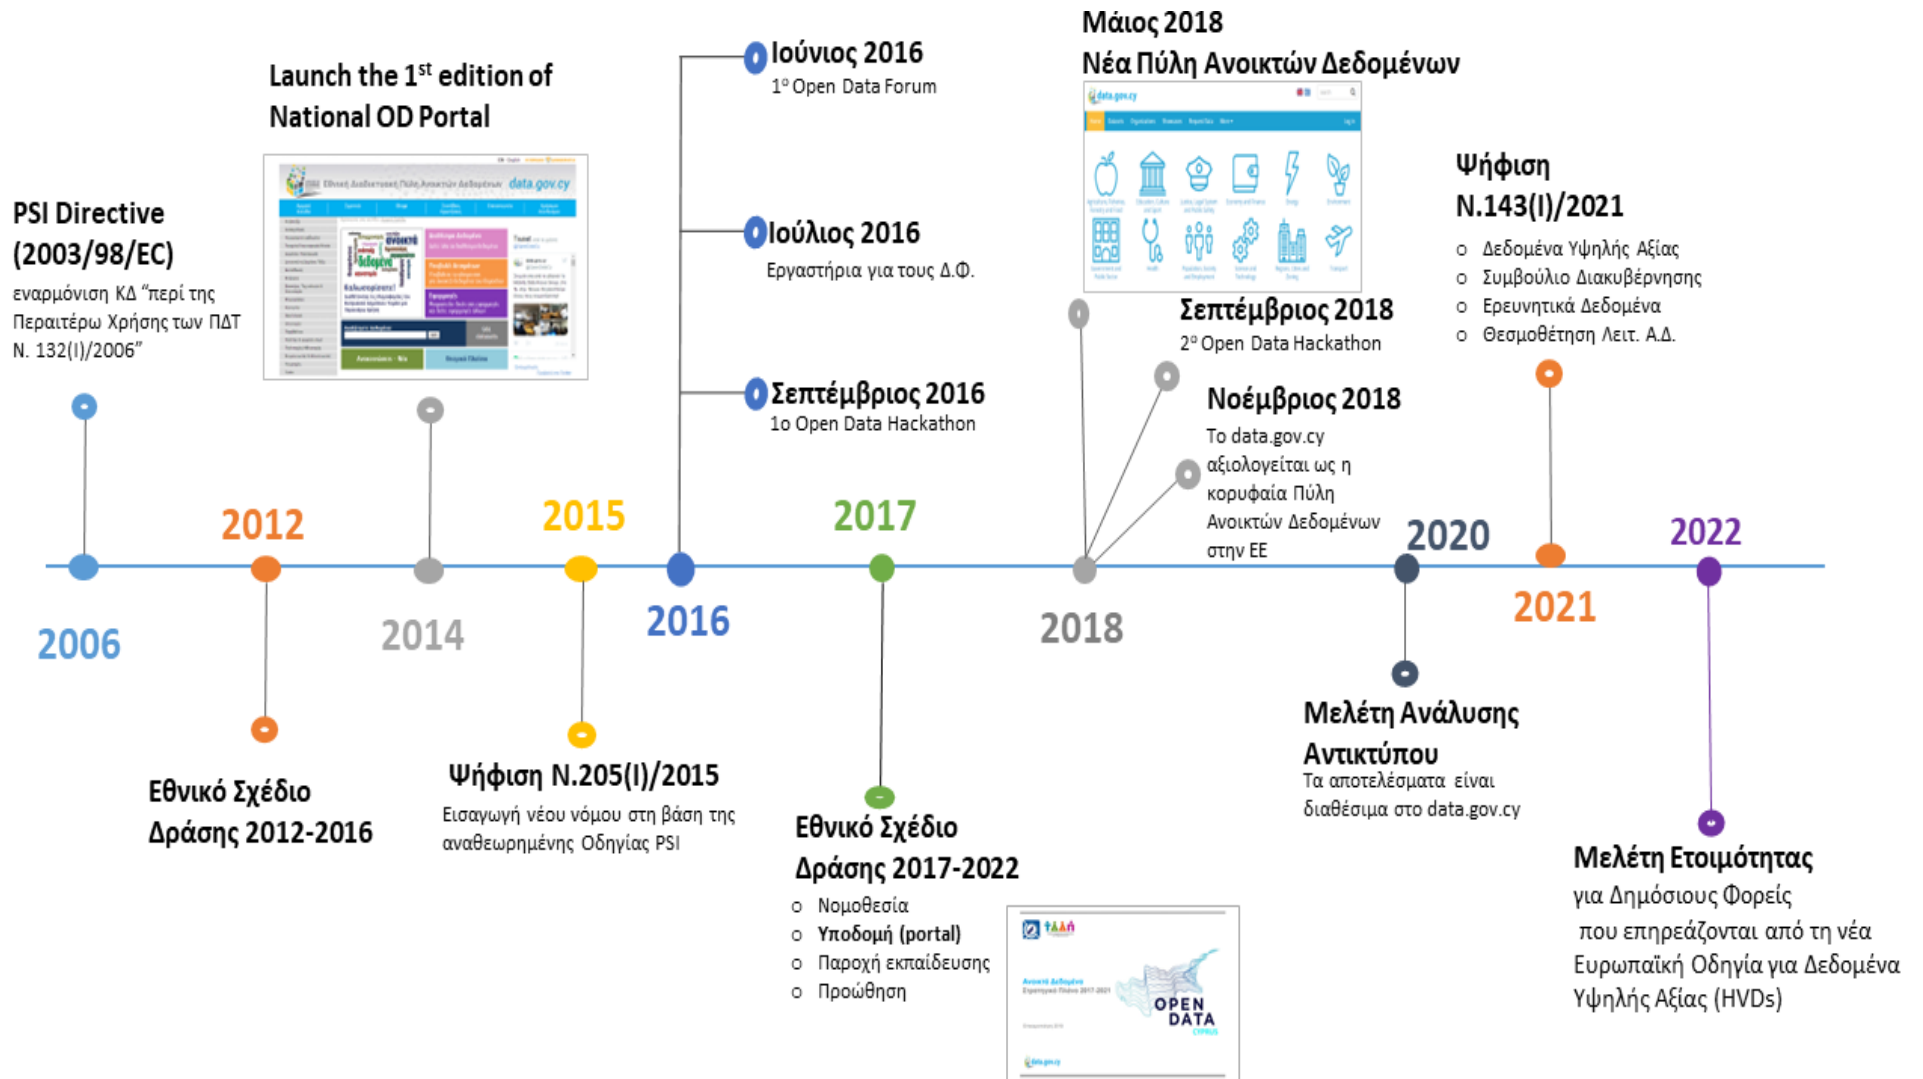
Μάιος 2018
Νέα Πύλη Ανοικτών Δεδομένων

Launch the 1$^{st}$ edition of National OD Portal

Ιούνιος 2016
1$^{o}$ Open Data Forum

Ιούλιος 2016
Εργαστήρια για τους Δ.Φ.

Σεπτέμβριος 2016
1o Open Data Hackathon

PSI Directive (2003/98/EC)
εναρμόνιση ΚΔ "περί της Περαιτέρω Χρήσης των ΠΔΤ Ν. 132(Ι)/2006"

Ψήφιση Ν.143(Ι)/2021
o Δεδομένα Υψηλής Αξίας
o Συμβούλιο Διακυβέρνησης
o Ερευνητικά Δεδομένα
o Θεσμοθέτηση Λειτ. Α.Δ.

Σεπτέμβριος 2018
2$^{o}$ Open Data Hackathon

Νοέμβριος 2018
Το data.gov.cy αξιολογείται ως η κορυφαία Πύλη Ανοικτών Δεδομένων στην ΕΕ

2012
2015
2017
2020
2022
2006
2014
2016
2018
2021

Μελέτη Ανάλυσης Αντικτύπου
Τα αποτελέσματα είναι διαθέσιμα στο data.gov.cy

Ψήφιση Ν.205(Ι)/2015
Εισαγωγή νέου νόμου στη βάση της αναθεωρημένης Οδηγίας PSI

Εθνικό Σχέδιο Δράσης 2012-2016

Εθνικό Σχέδιο Δράσης 2017-2022
o Νομοθεσία
o Υποδομή (portal)
o Παροχή εκπαίδευσης
o Προώθηση

OPEN DATA CYPRUS

Μελέτη Ετοιμότητας
για Δημόσιους Φορείς που επηρεάζονται από τη νέα Ευρωπαϊκή Οδηγία για Δεδομένα Υψηλής Αξίας (HVDs)